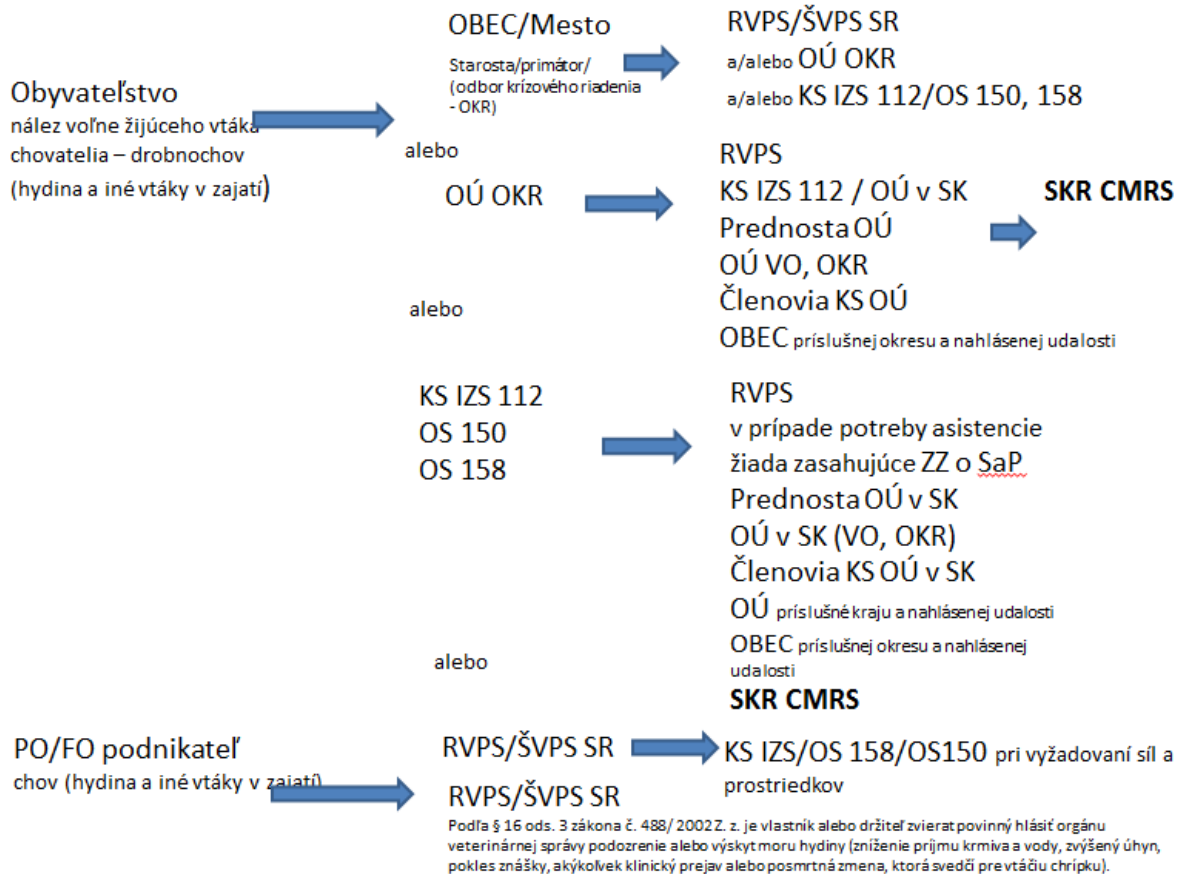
OBEC/Mesto

Starosta/primátor/ (odbor krízového riadenia - OKR)

RVPS/ŠVPS SR
a/alebo OÚ OKR
a/alebo KS IZS 112/OS 150, 158

Obyvateľstvo
nález voľne žijúceho vtáka
chovatelia – drobnochov
(hydina a iné vtáky v zajatí)

alebo

OÚ OKR

RVPS
KS IZS 112 / OÚ v SK
Prednosta OÚ
OÚ VO, OKR
Členovia KS OÚ
OBEC príslušnej okresu a nahlásenej udalosti

SKR CMRS

alebo

KS IZS 112
OS 150
OS 158

RVPS
v prípade potreby asistencie
žiada zasahujúce ZZ o SaP
Prednosta OÚ v SK
OÚ v SK (VO, OKR)
Členovia KS OÚ v SK
OÚ príslušné kraju a nahlásenej udalosti
OBEC príslušnej okresu a nahlásenej udalosti
SKR CMRS

alebo

PO/FO podnikateľ
chov (hydina a iné vtáky v zajatí)

RVPS/ŠVPS SR

KS IZS/OS 158/OS150 pri vyžadovaní síl a prostriedkov

RVPS/ŠVPS SR
Podľa § 16 ods. 3 zákona č. 488/ 2002 Z. z. je vlastník alebo držiteľ zvierat povinný hlásiť orgánu veterinárnej správy podozrenie alebo výskyt moru hydiny (zníženie príjmu krmiva a vody, zvýšený úhyn, pokles znášky, akýkoľvek klinický prejav alebo posmrtná zmena, ktorá svedčí pre vtáčiu chrípku).